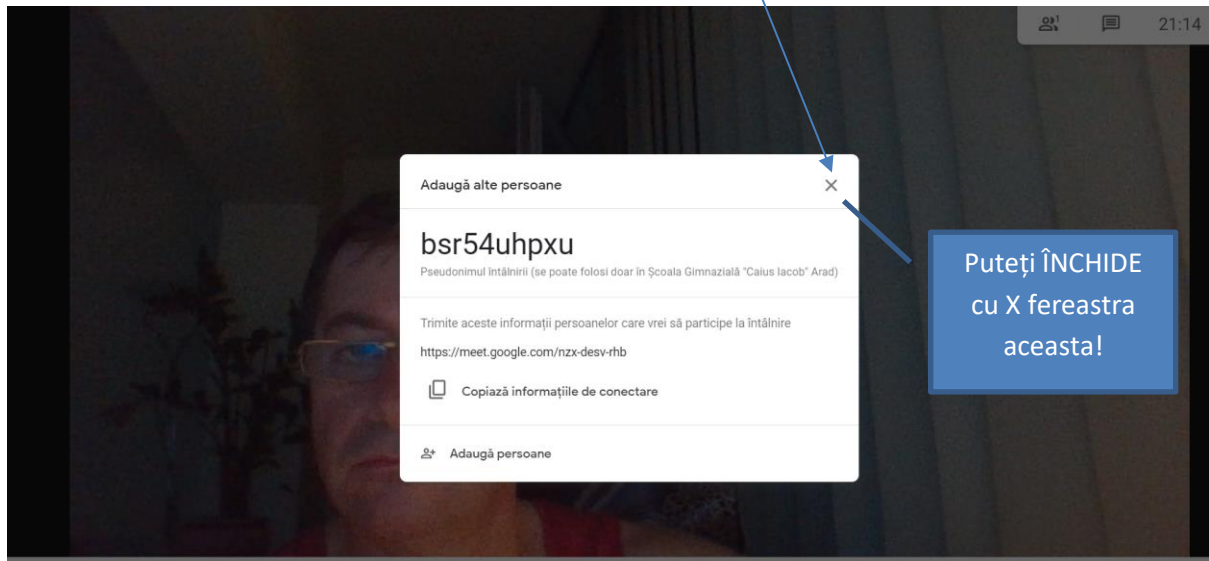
1

21:14

Adaugă alte persoane

×

bsr54uhpxu

Pseudonimul întâlnirii (se poate folosi doar în Școala Gimnazială "Caius Iacob" Arad)

Trimite aceste informații persoanelor care vrei să participe la întâlnire

https://meet.google.com/nzx-desv-rhb

Copiază informațiile de conectare

Adaugă persoane

Puteți ÎNCHIDE cu X fereastra aceasta!